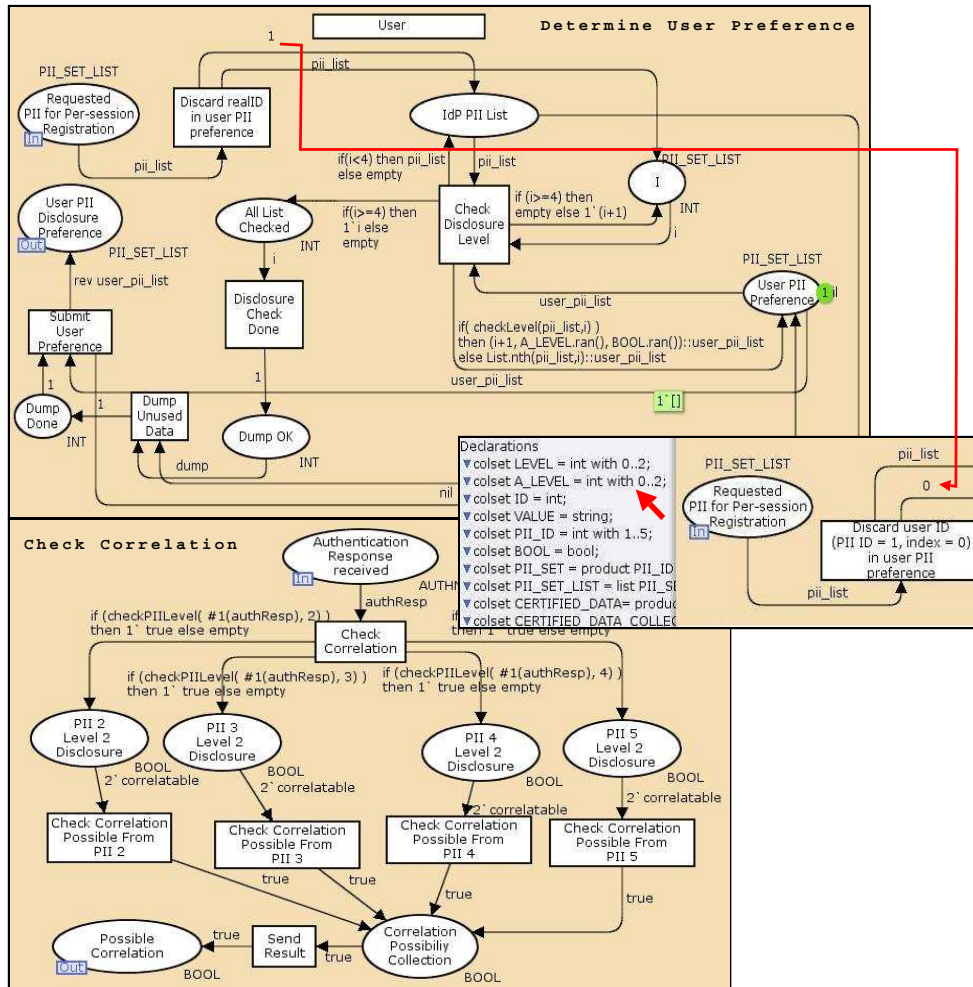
User

Determine User Preference

1

pii_list

PII_SET_LIST

Requested PII for Per-session Registration

In

Discard realID in user PII preference

IdP PII List

pii_list

if(i<4) then pii_list else empty

pii_list

PII_SET_LIST

I

INT

User PII Disclosure Preference

Out

PII_SET_LIST

All List Checked

INT

if(i>=4) then 1`i else empty

Check Disclosure Level

if (i>=4) then empty else 1`(i+1)

i

i

rev user_pii_list

Disclosure Check Done

user_pii_list

PII_SET_LIST

User PII Preference

1

Submit User Preference

if( checkLevel(pii_list,i) ) then (i+1, A_LEVEL.ran(), BOOL.ran())::user_pii_list else List.nth(pii_list,i)::user_pii_list

1

1

user_pii_list

1`[]

Dump Done

1

Dump Unused Data

INT

Dump OK

INT

dump

nil

Declarations
▼colset LEVEL = int with 0..2;
▼colset A_LEVEL = int with 0..2;
▼colset ID = int;
▼colset VALUE = string;
▼colset PII_ID = int with 1..5;
▼colset BOOL = bool;
▼colset PII_SET = product PII_ID
▼colset PII_SET_LIST = list PII_SE
▼colset CERTIFIED_DATA= produc
▼colset CERTIFIED_DATA_COLLEC

PII_SET_LIST

Requested PII for Per-session Registration

In

pii_list

0

Discard user ID (PII ID = 1, index = 0) in user PII preference

pii_list

Check Correlation

Authentication Response received

In

AUTHN

authResp

if (checkPIILevel( #1(authResp), 2) ) then 1` true else empty

Check Correlation

then 1` true else empty

if (checkPIILevel( #1(authResp), 3) ) then 1` true else empty

if (checkPIILevel( #1(authResp), 4) ) then 1` true else empty

PII 2 Level 2 Disclosure

PII 3 Level 2 Disclosure

PII 4 Level 2 Disclosure

PII 5 Level 2 Disclosure

BOOL

BOOL

BOOL

2`correlatable

2`correlatable

2`correlatable

BOOL

2`correlatable

Check Correlation Possible From PII 2

Check Correlation Possible From PII 3

Check Correlation Possible From PII 4

Check Correlation Possible From PII 5

true

true

true

true

true

Possible Correlation

Out

true

BOOL

Send Result

true

Correlation Possibiliy Collection

BOOL